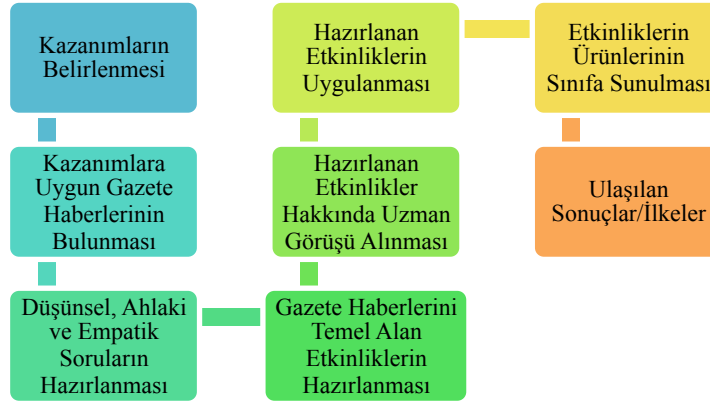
Kazanımların Belirlenmesi

Kazanımlara Uygun Gazete Haberlerinin Bulunması

Düşünsel, Ahlaki ve Empatik Soruların Hazırlanması

Gazete Haberlerini Temel Alan Etkinliklerin Hazırlanması

Hazırlanan Etkinlikler Hakkında Uzman Görüşü Alınması

Hazırlanan Etkinliklerin Uygulanması

Etkinliklerin Ürünlerinin Sınıfa Sunulması

Ulaşılan Sonuçlar/İlkeler